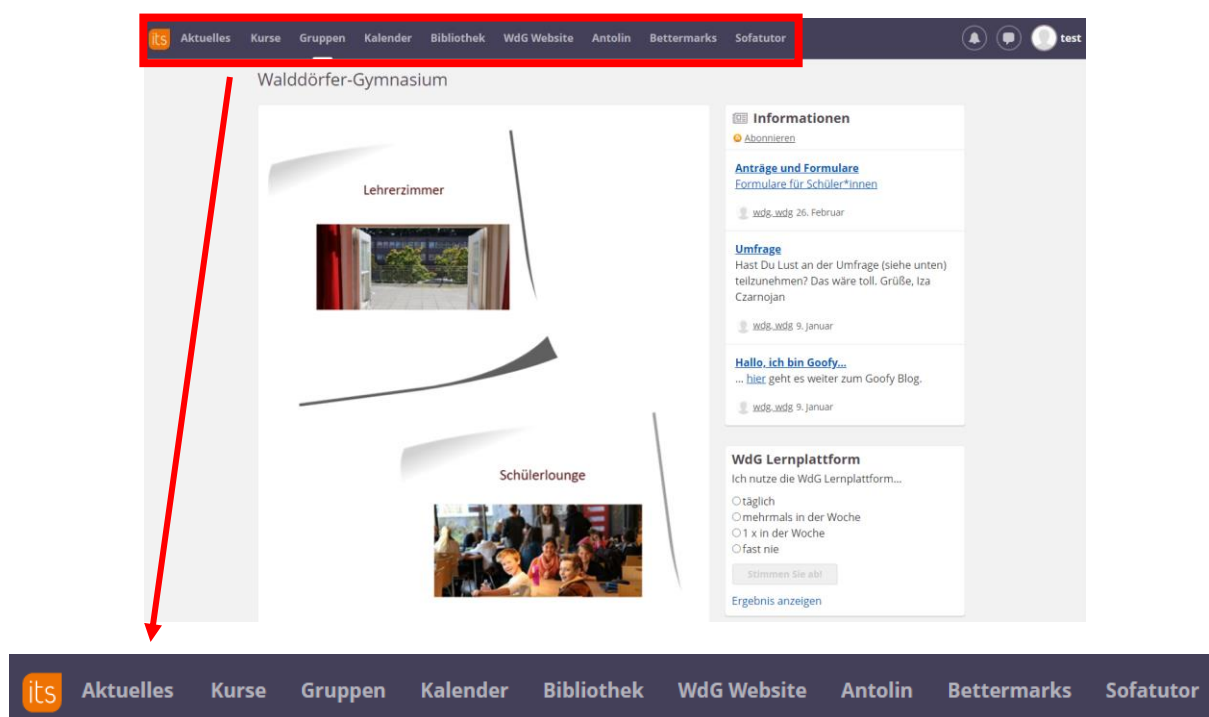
its Aktuelles Kurse Gruppen Kalender Bibliothek WdG Website Antolin Bettermarks Sofatutor

test

Walddörfer-Gymnasium

Lehrerzimmer

Schülerlounge

Informationen
Abonnieren

Anträge und Formulare
Formulare für Schüler*innen

wdg, wdg 26. Februar

Umfrage
Hast Du Lust an der Umfrage (siehe unten) teilzunehmen? Das wäre toll. Grüße, Iza Czarnojan

wdg, wdg 9. Januar

Hallo, ich bin Goofy...
... hier geht es weiter zum Goofy Blog.

wdg, wdg 9. Januar

WdG Lernplattform
Ich nutze die WdG Lernplattform...
täglich
mehrmals in der Woche
1 x in der Woche
fast nie
Stimmen Sie ab!
Ergebnis anzeigen

its Aktuelles Kurse Gruppen Kalender Bibliothek WdG Website Antolin Bettermarks Sofatutor